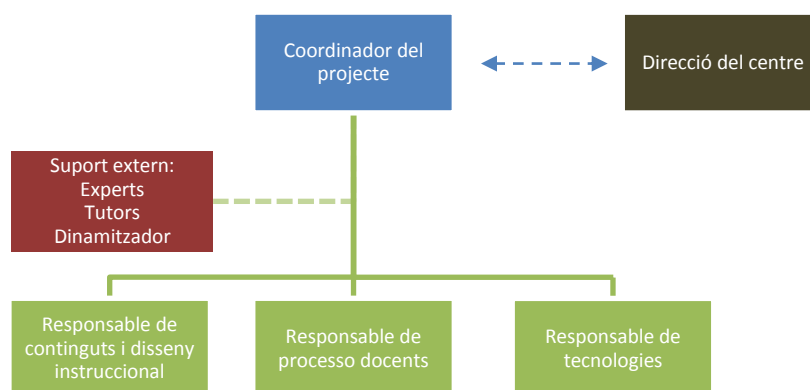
Coordinador del projecte

Direcció del centre

Suport extern:
Experts
Tutors
Dinamitzador

Responsable de continguts i disseny instruccional

Responsable de processo docents

Responsable de tecnologies